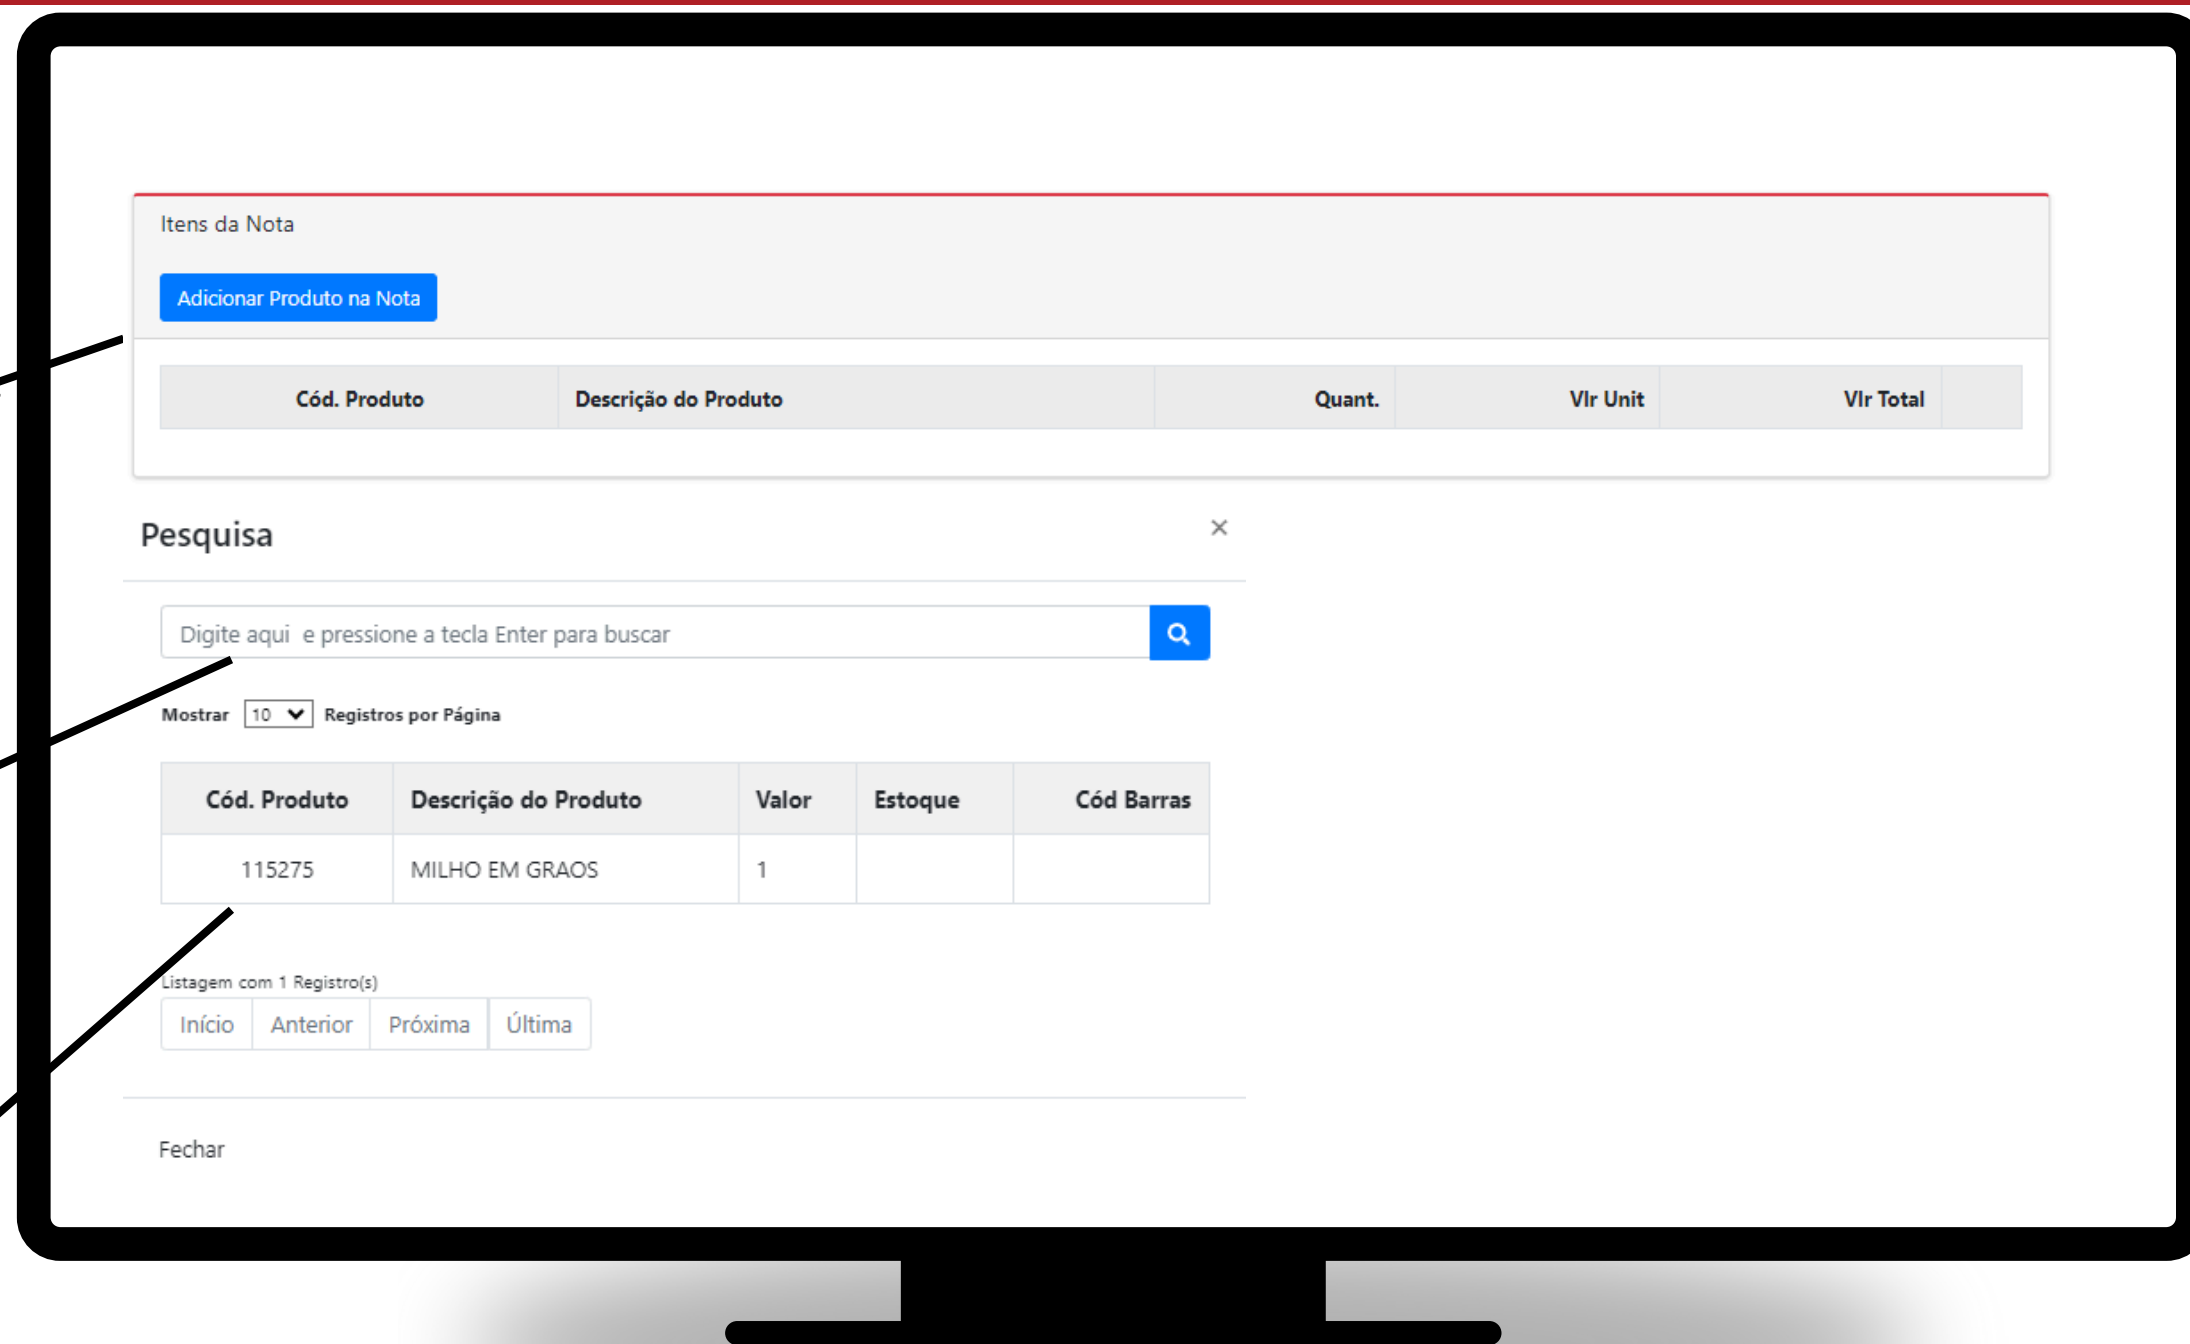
Itens da Nota

Adicionar Produto na Nota

| Cód. Produto | Descrição do Produto | Quant. | Vlr Unit | Vlr Total | |
|---|---|---|---|---|---|

Pesquisa

×

Digite aqui e pressione a tecla Enter para buscar

Mostrar 10 Registros por Página

| Cód. Produto | Descrição do Produto | Valor | Estoque | Cód Barras |
|---|---|---|---|---|
| 115275 | MILHO EM GRAOS | 1 | | |

Listagem com 1 Registro(s)

Início Anterior Próxima Última

Fechar